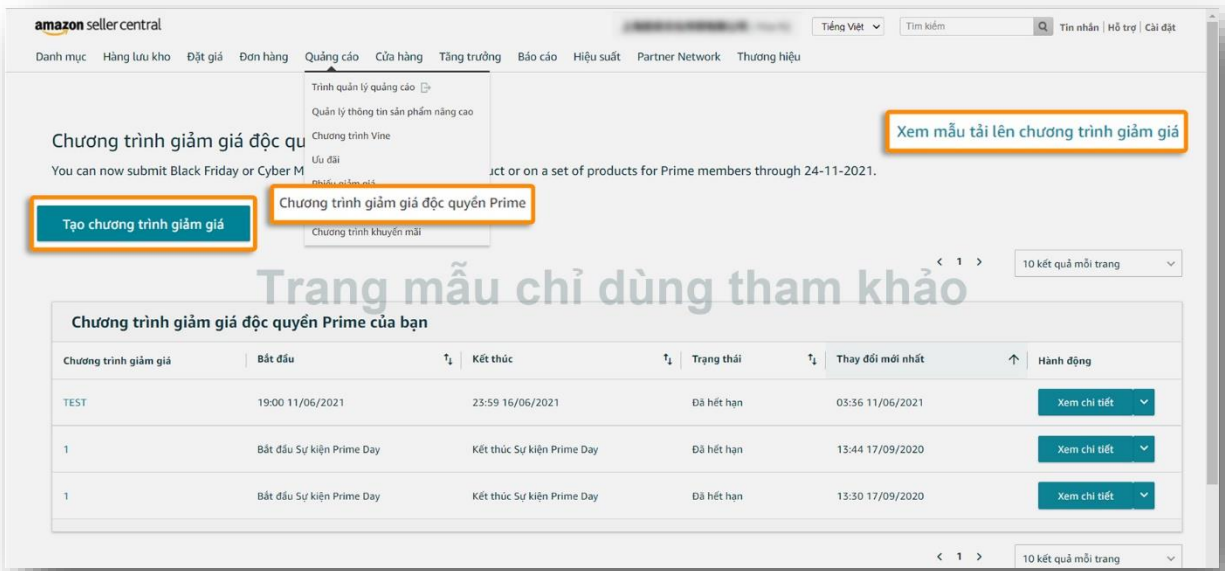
amazon seller central

Tiếng Việt

Tìm kiếm

Tin nhắn | Hỗ trợ | Cài đặt

Danh mục Hàng lưu kho Đặt giá Đơn hàng Quảng cáo Cửa hàng Tăng trưởng Báo cáo Hiệu suất Partner Network Thương hiệu

Trình quản lý quảng cáo
Quản lý thông tin sản phẩm nâng cao
Chương trình Vine
Ưu đãi
Phiếu giảm giá
Chương trình giảm giá độc quyền Prime
Chương trình khuyến mãi

Chương trình giảm giá độc qu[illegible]

You can now submit Black Friday or Cyber M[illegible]uct or on a set of products for Prime members through 24-11-2021.

Xem mẫu tải lên chương trình giảm giá

Tạo chương trình giảm giá

< 1 >

10 kết quả mỗi trang

Trang mẫu chỉ dùng tham khảo

Chương trình giảm giá độc quyền Prime của bạn

| Chương trình giảm giá | Bắt đầu | Kết thúc | Trạng thái | Thay đổi mới nhất | Hành động |
|---|---|---|---|---|---|
| TEST | 19:00 11/06/2021 | 23:59 16/06/2021 | Đã hết hạn | 03:36 11/06/2021 | Xem chi tiết |
| 1 | Bắt đầu Sự kiện Prime Day | Kết thúc Sự kiện Prime Day | Đã hết hạn | 13:44 17/09/2020 | Xem chi tiết |
| 1 | Bắt đầu Sự kiện Prime Day | Kết thúc Sự kiện Prime Day | Đã hết hạn | 13:30 17/09/2020 | Xem chi tiết |

< 1 >

10 kết quả mỗi trang